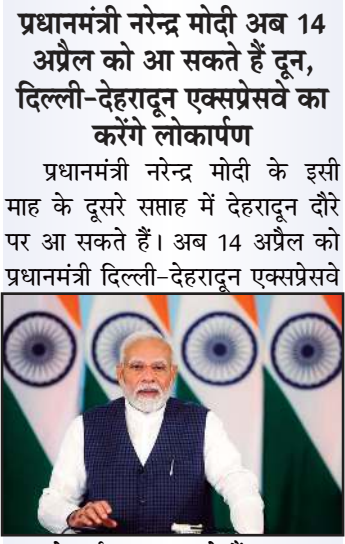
प्रधानमंत्री नरेन्द्र मोदी अब 14 अप्रैल को आ सकते हैं दून, दिल्ली-देहरादून एक्सप्रेसवे का करेंगे लोकार्पण

प्रधानमंत्री नरेन्द्र मोदी के इसी माह के दूसरे सप्ताह में देहरादून दौरे पर आ सकते हैं। अब 14 अप्रैल को प्रधानमंत्री दिल्ली-देहरादून एक्सप्रेसवे

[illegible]